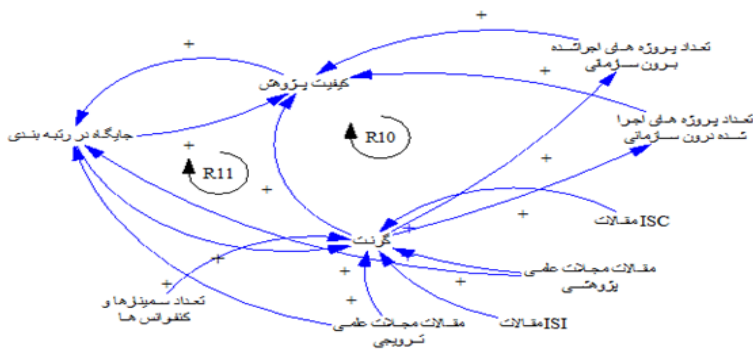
+
کیفیت پژوهش
+
تعداد پروژه های اجرا شده برون سازمانی
+
جایگاه در رتبه بندی
+
R10
+
تعداد پروژه های اجرا شده درون سازمانی
R11
+
ISCمقالات
+
گرنت
+
مقالات مجلات علمی پژوهشی
+
+
+
تعداد سمینارها و کنفرانس ها
+
ISIمقالات
مقالات مجلات علمی ترویجی